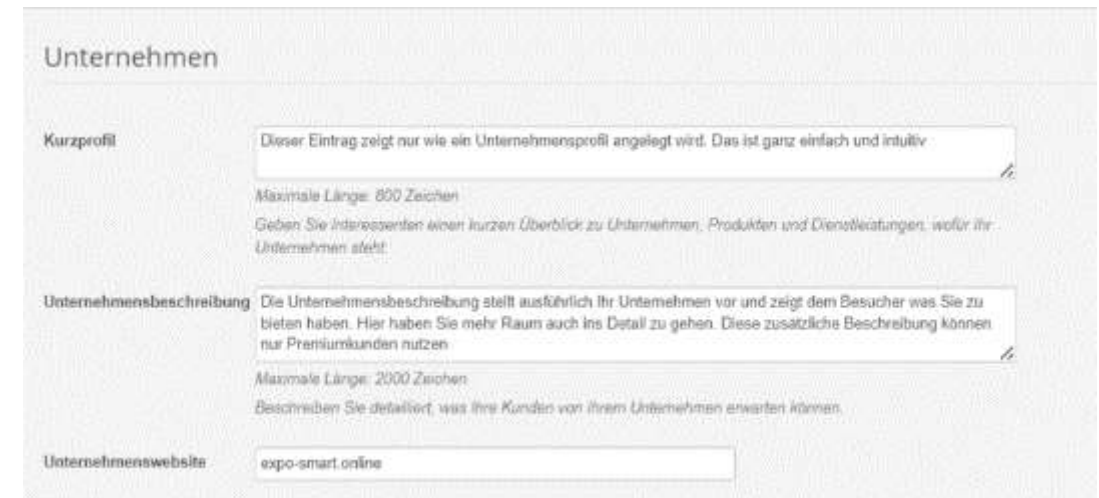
Unternehmen

Kurzprofil

Dieser Eintrag zeigt nur wie ein Unternehmensprofil angelegt wird. Das ist ganz einfach und intuitiv

Maximale Länge: 800 Zeichen

Geben Sie Interessenten einen kurzen Überblick zu Unternehmen, Produkten und Dienstleistungen, wofür Ihr Unternehmen steht.

Unternehmensbeschreibung

Die Unternehmensbeschreibung stellt ausführlich Ihr Unternehmen vor und zeigt dem Besucher was Sie zu bieten haben. Hier haben Sie mehr Raum auch ins Detail zu gehen. Diese zusätzliche Beschreibung können nur Premiumkunden nutzen

Maximale Länge: 2000 Zeichen

Beschreiben Sie detailiert, was Ihre Kunden von Ihrem Unternehmen erwarten können.

Unternehmenswebsite

expo-smart.online